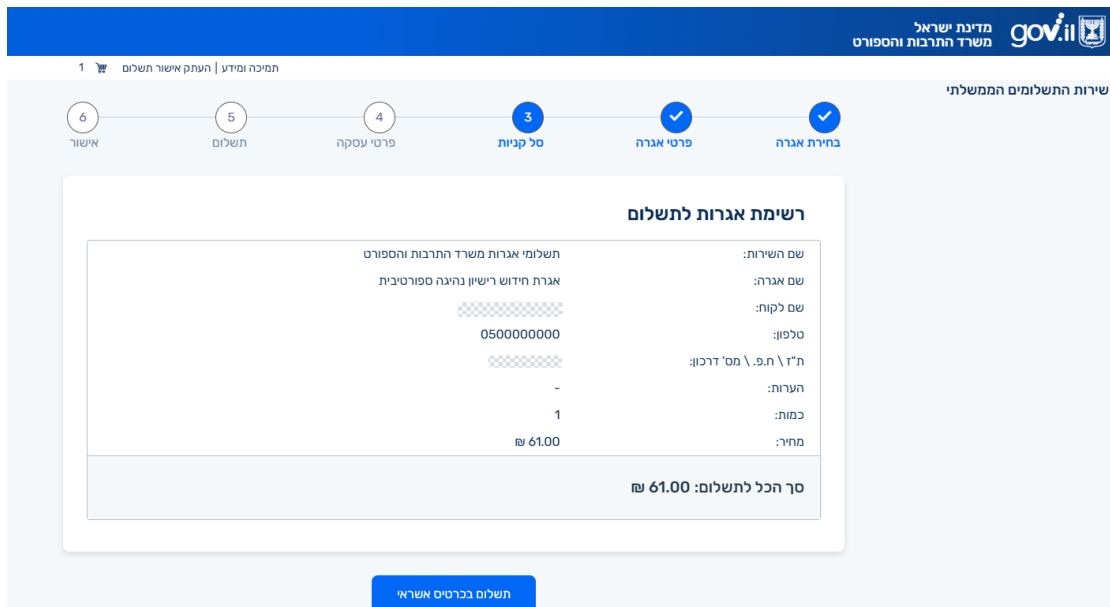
gov.il מדינת ישראל
משרד התרבות והספורט

תמיכה ומידע | העתק אישור תשלום 1

שירות התשלומים הממשלתי

בחירת אגרה
פרטי אגרה
3 סל קניות
4 פרטי עסקה
5 תשלום
6 אישור

רשימת אגרות לתשלום

| | |
|---|---|
| שם השירות: | תשלומי אגרות משרד התרבות והספורט |
| שם אגרה: | אגרת חידוש רישיון נהיגה ספורטיבית |
| שם לקוח: | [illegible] |
| טלפון: | 0500000000 |
| ת"ז \ ח.פ. \ מס' דרכון: | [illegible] |
| הערות: | - |
| כמות: | 1 |
| מחיר: | ₪ 61.00 |

סך הכל לתשלום: 61.00 ₪

תשלום בכרטיס אשראי